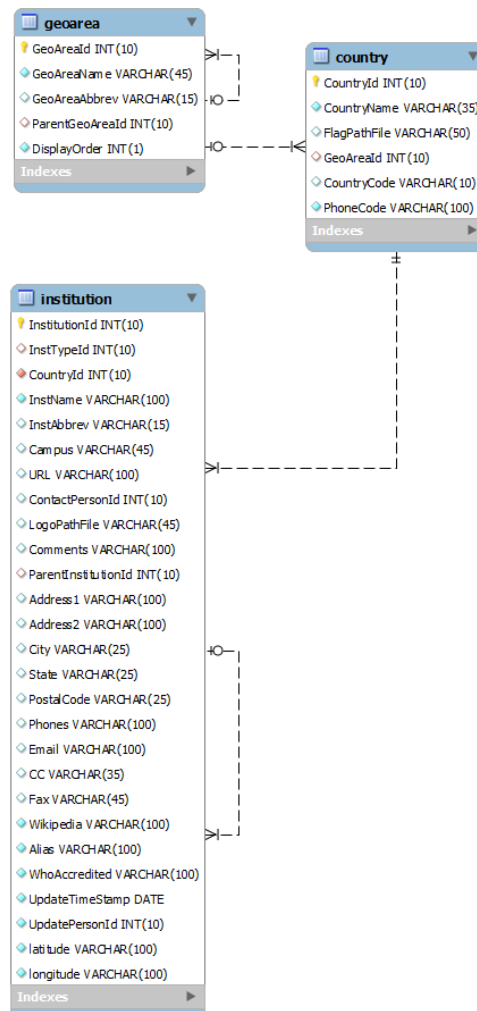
geoarea

GeoAreaId INT(10)
GeoAreaName VARCHAR(45)
GeoAreaAbbrev VARCHAR(15)
ParentGeoAreaId INT(10)
DisplayOrder INT(1)
Indexes

country

CountryId INT(10)
CountryName VARCHAR(35)
FlagPathFile VARCHAR(50)
GeoAreaId INT(10)
CountryCode VARCHAR(10)
PhoneCode VARCHAR(100)
Indexes

institution

InstitutionId INT(10)
InstTypeId INT(10)
CountryId INT(10)
InstName VARCHAR(100)
InstAbbrev VARCHAR(15)
Campus VARCHAR(45)
URL VARCHAR(100)
ContactPersonId INT(10)
LogoPathFile VARCHAR(45)
Comments VARCHAR(100)
ParentInstitutionId INT(10)
Address1 VARCHAR(100)
Address2 VARCHAR(100)
City VARCHAR(25)
State VARCHAR(25)
PostalCode VARCHAR(25)
Phones VARCHAR(100)
Email VARCHAR(100)
CC VARCHAR(35)
Fax VARCHAR(45)
Wikipedia VARCHAR(100)
Alias VARCHAR(100)
WhoAccredited VARCHAR(100)
UpdateTimeStamp DATE
UpdatePersonId INT(10)
latitude VARCHAR(100)
longitude VARCHAR(100)
Indexes